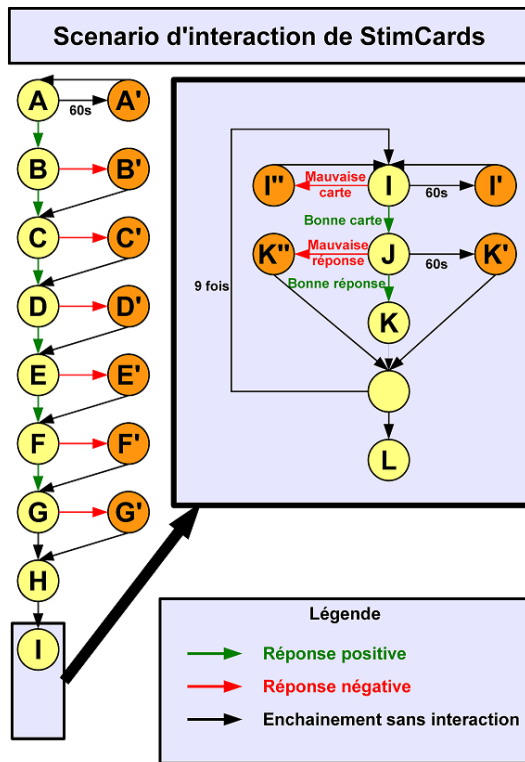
Scenario d'interaction de StimCards

A
A'
60s
B
B'
C
C'
D
D'
E
E'
F
F'
G
G'
H
I

9 fois
I''
Mauvaise carte
I
60s
I'
Bonne carte
K''
Mauvaise réponse
J
60s
K'
Bonne réponse
K
L

Légende
Réponse positive
Réponse négative
Enchainement sans interaction